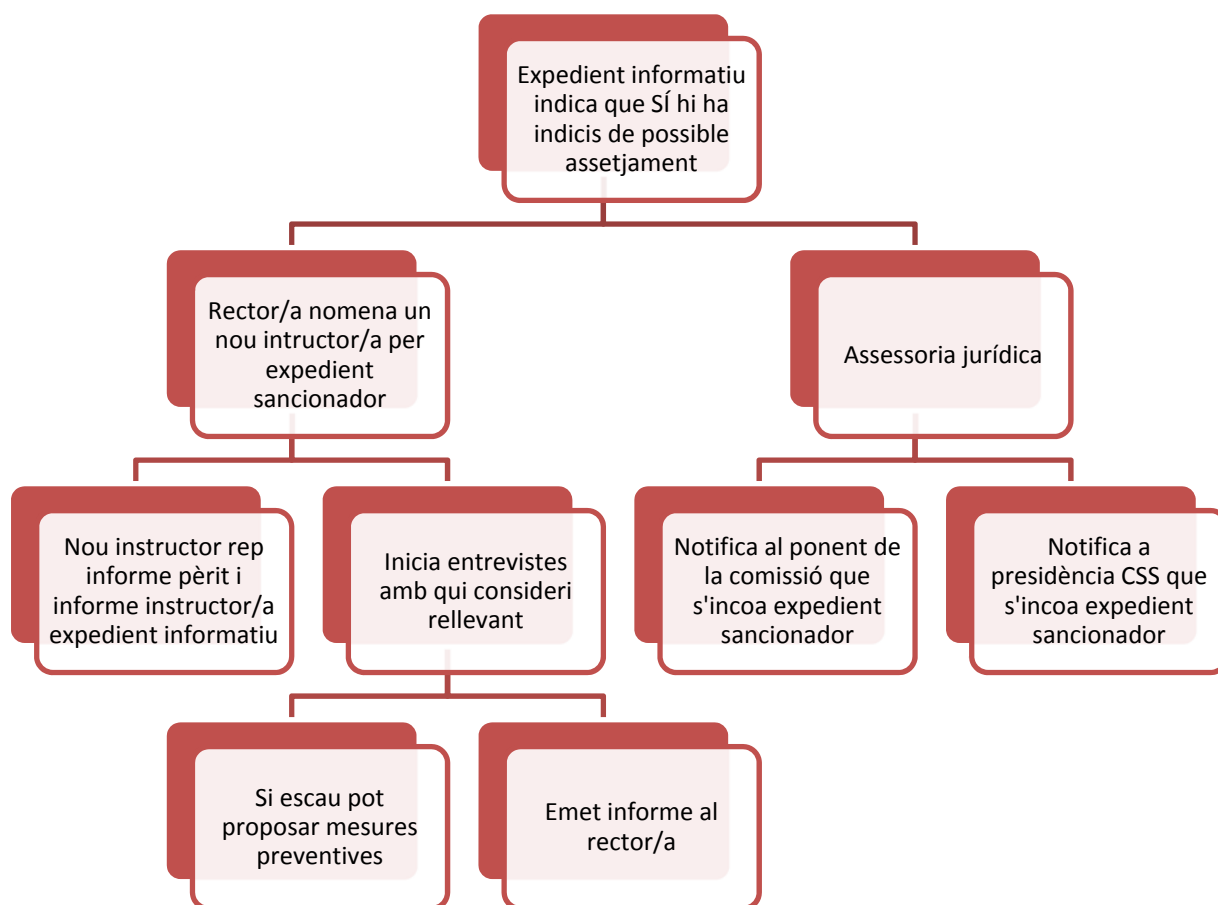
Expedient informatiu indica que SÍ hi ha indicis de possible assetjament

Rector/a nomena un nou intructor/a per expedient sancionador

Assessoria jurídica

Nou instructor rep informe pèrit i informe instructor/a expedient informatiu

Inicia entrevistes amb qui consideri rellevant

Notifica al ponent de la comissió que s'incoa expedient sancionador

Notifica a presidència CSS que s'incoa expedient sancionador

Si escau pot proposar mesures preventives

Emet informe al rector/a